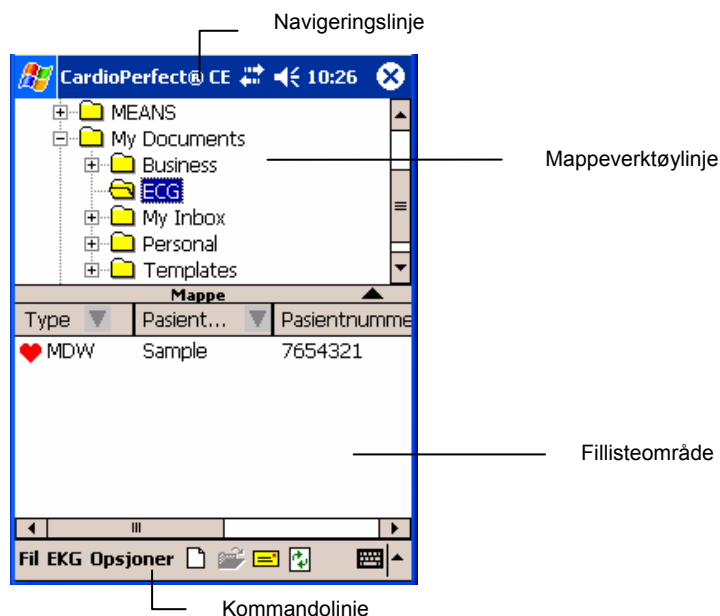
Navigeringslinje

CardioPerfect® CE 10:26

MEANS
My Documents
Business
ECG
My Inbox
Personal
Templates

Mappeverktøylinje

Mappe

| Type | Pasient... | Pasientnumme |
|---|---|---|
| MDW | Sample | 7654321 |

Fillisteområde

Fil EKG Opsjoner

Kommandolinie